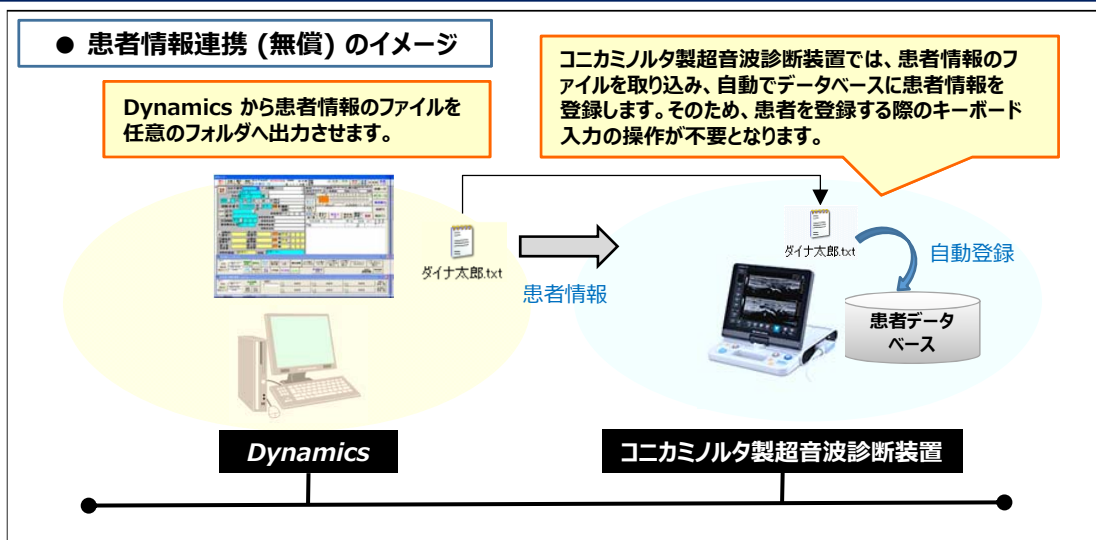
● 患者情報連携 (無償) のイメージ

Dynamics から患者情報のファイルを任意のフォルダへ出力させます。

コニカミノルタ製超音波診断装置では、患者情報のファイルを取り込み、自動でデータベースに患者情報を登録します。そのため、患者を登録する際のキーボード入力の操作が不要となります。

ダイナ太郎.txt

患者情報

ダイナ太郎.txt

自動登録

患者データベース

Dynamics

コニカミノルタ製超音波診断装置